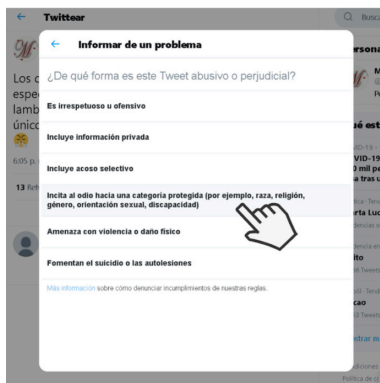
Twittear

Los c
espe
lamb
únic

6:05 p.

13 Ret

Busc

rsona

sé est

VID-19
0 mil p
a tras u

erta Luc

ito

cao

Informar de un problema

¿De qué forma es este Tweet abusivo o perjudicial?

Es irrespetuoso u ofensivo

Incluye información privada

Incluye acoso selectivo

Incita al odio hacia una categoría protegida (por ejemplo, raza, religión, género, orientación sexual, discapacidad)

Amenaza con violencia o daño físico

Fomentan el suicidio o las autolesiones

Más información sobre cómo denunciar incumplimientos de nuestras reglas.